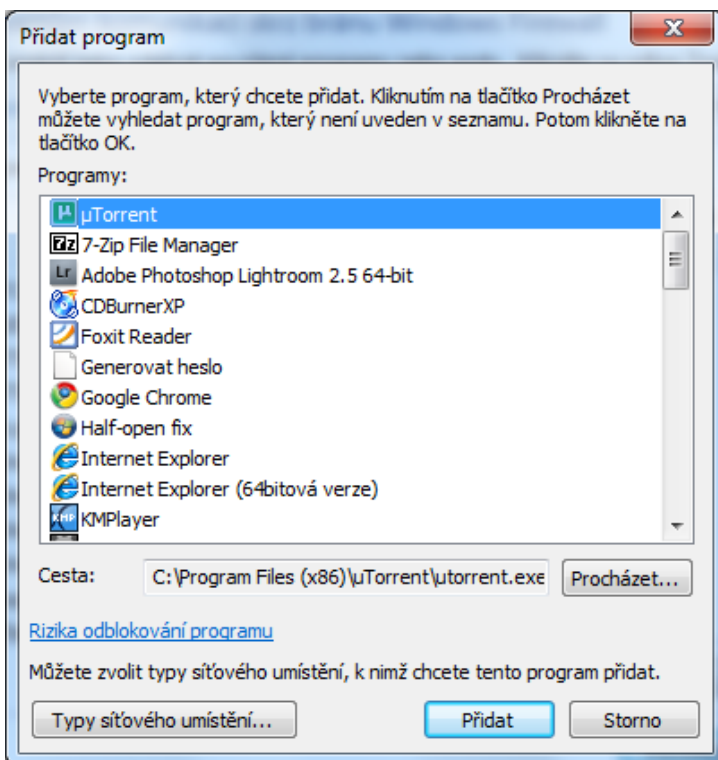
Přidat program

Vyberte program, který chcete přidat. Kliknutím na tlačítko Procházet můžete vyhledat program, který není uveden v seznamu. Potom klikněte na tlačítko OK.

Programy:

µTorrent
7-Zip File Manager
Adobe Photoshop Lightroom 2.5 64-bit
CDBurnerXP
Foxit Reader
Generovat heslo
Google Chrome
Half-open fix
Internet Explorer
Internet Explorer (64bitová verze)
KMPlayer

Cesta: C:\Program Files (x86)\µTorrent\utorrent.exe Procházet...

Rizika odblokování programu

Můžete zvolit typy síťového umístění, k nimž chcete tento program přidat.

Typy síťového umístění... Přidat Storno